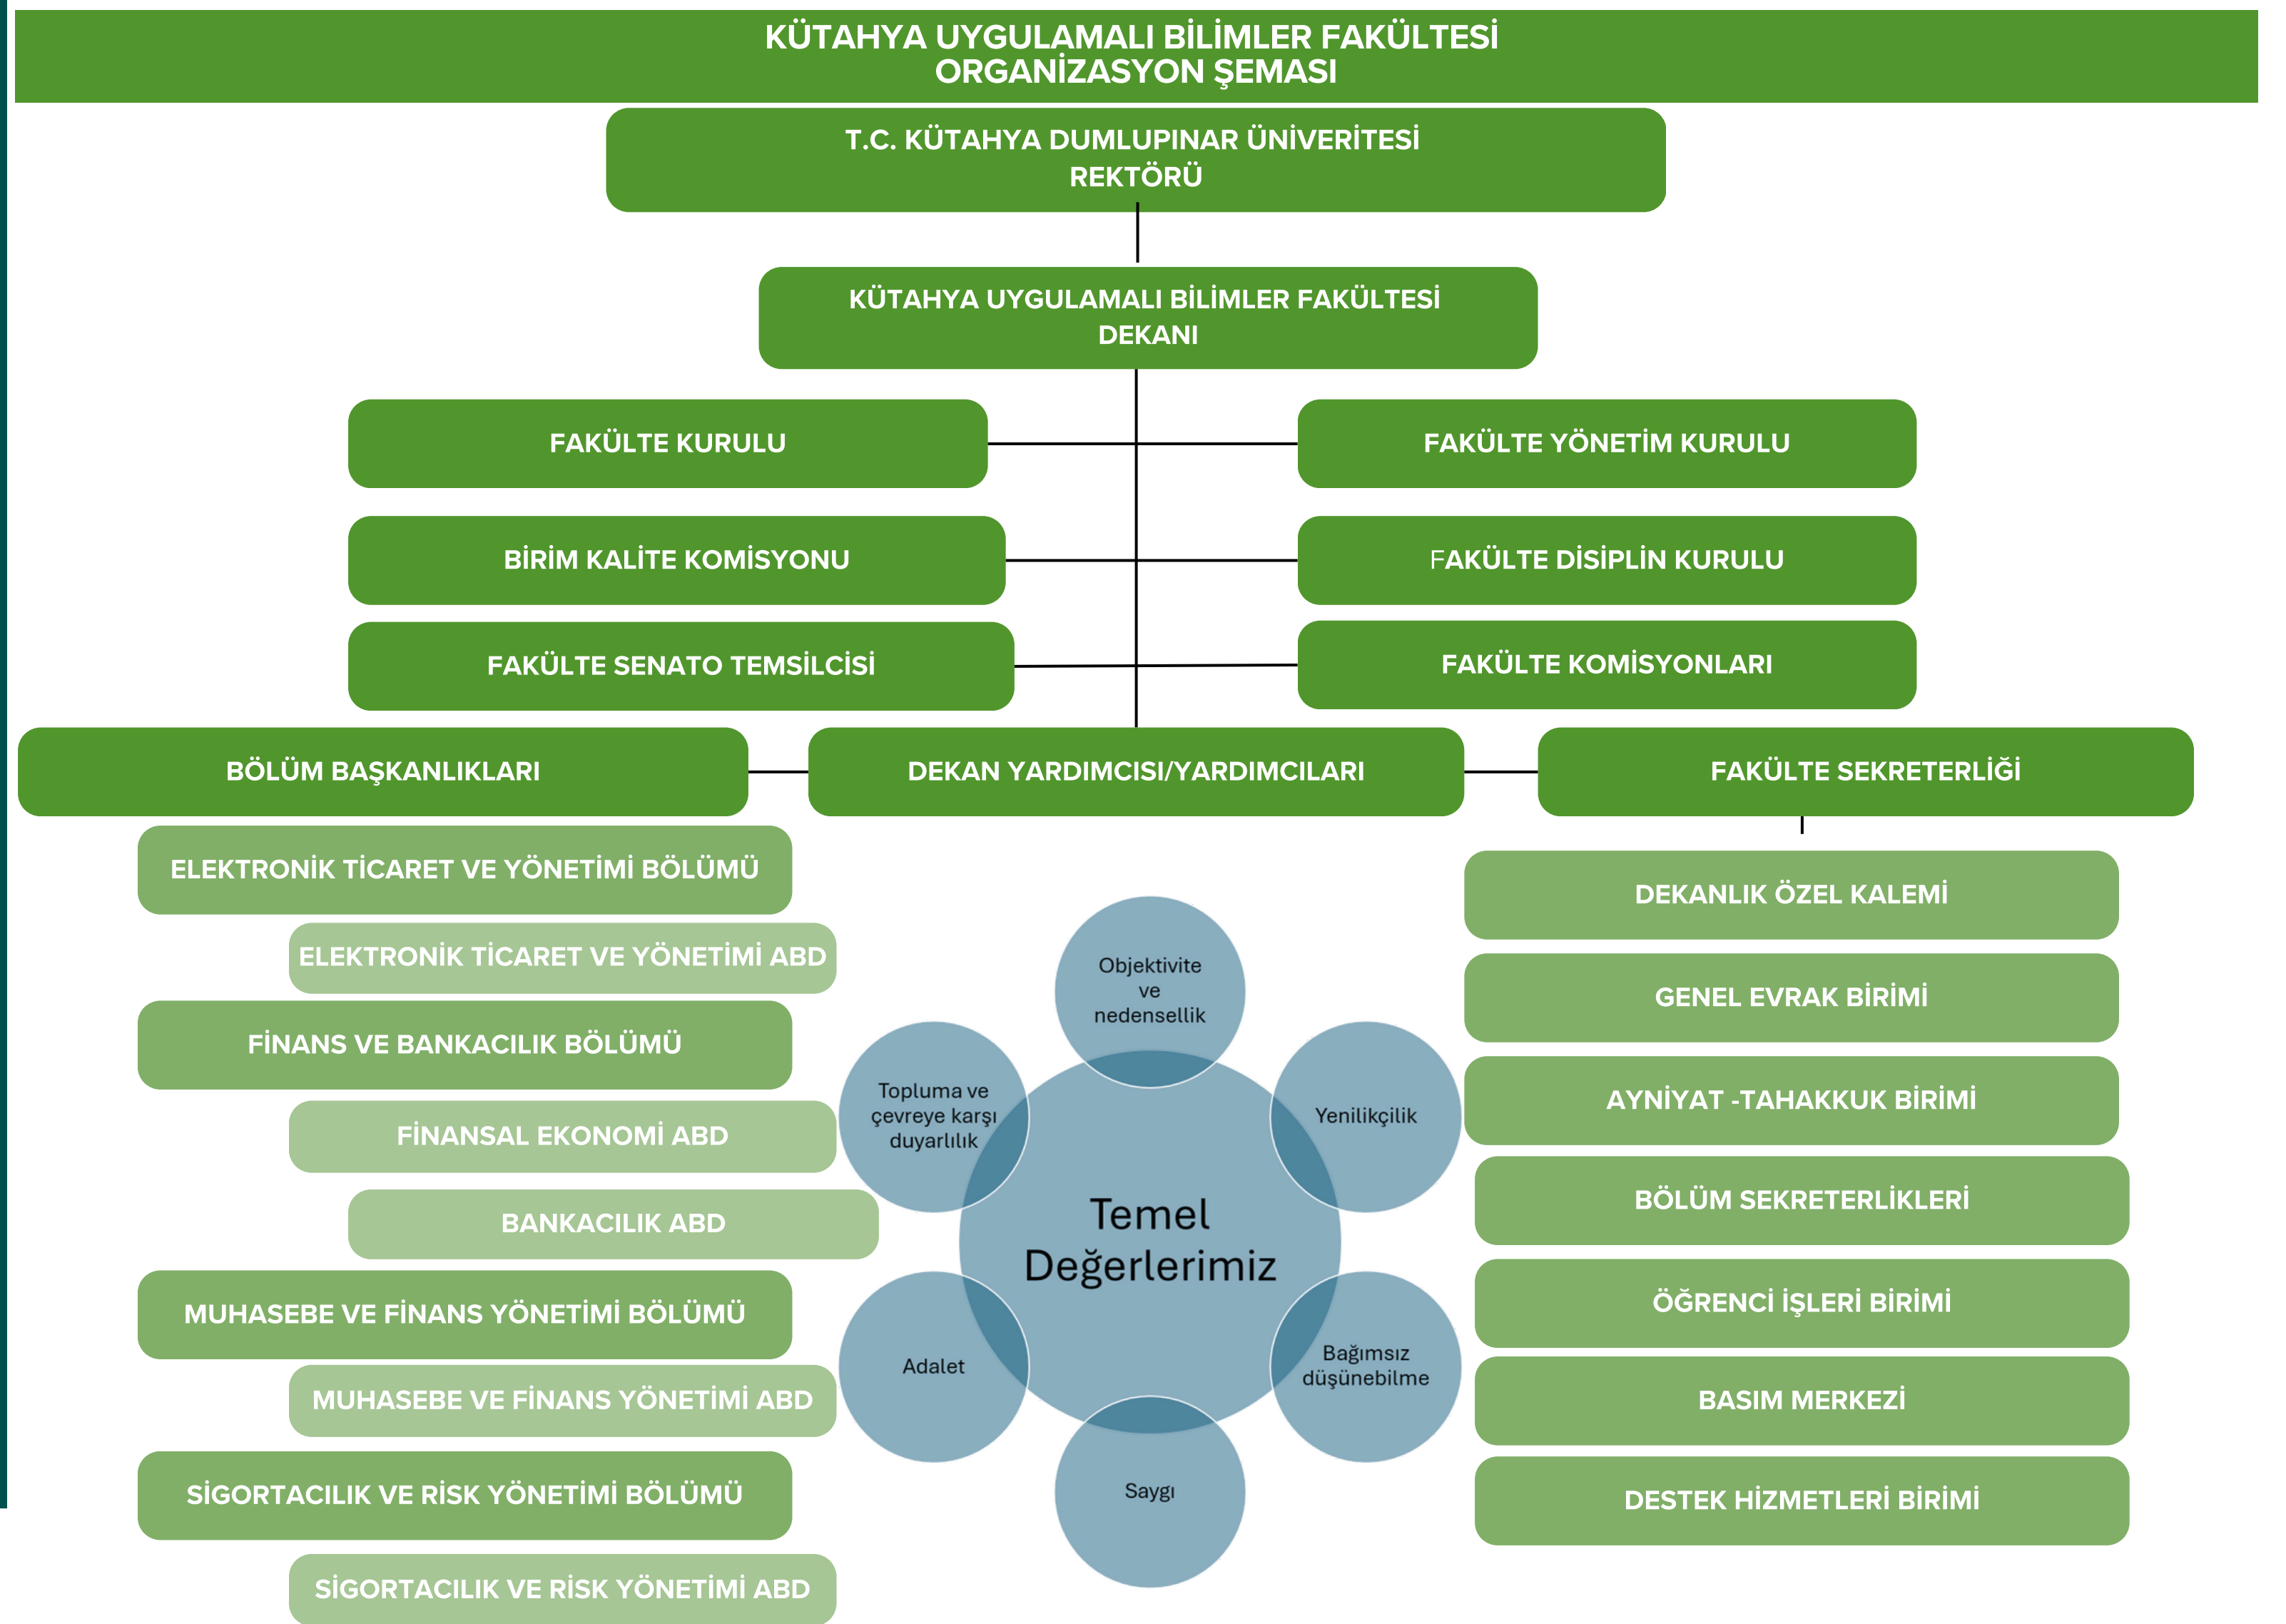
KÜTAHYA UYGULAMALI BİLİMLER FAKÜLTESİ
ORGANİZASYON ŞEMASI

T.C. KÜTAHYA DUMLUPINAR ÜNİVERİTESİ
REKTÖRÜ

KÜTAHYA UYGULAMALI BİLİMLER FAKÜLTESİ
DEKANI

FAKÜLTE KURULU

FAKÜLTE YÖNETİM KURULU

BİRİM KALİTE KOMİSYONU

FAKÜLTE DİSİPLİN KURULU

FAKÜLTE SENATO TEMSİLCİSİ

FAKÜLTE KOMİSYONLARI

BÖLÜM BAŞKANLIKLARI

DEKAN YARDIMCISI/YARDIMCILARI

FAKÜLTE SEKRETERLİĞİ

ELEKTRONİK TİCARET VE YÖNETİMİ BÖLÜMÜ

ELEKTRONİK TİCARET VE YÖNETİMİ ABD

FİNANS VE BANKACILIK BÖLÜMÜ

FİNANSAL EKONOMİ ABD

BANKACILIK ABD

MUHASEBE VE FİNANS YÖNETİMİ BÖLÜMÜ

MUHASEBE VE FİNANS YÖNETİMİ ABD

SİGORTACILIK VE RİSK YÖNETİMİ BÖLÜMÜ

SİGORTACILIK VE RİSK YÖNETİMİ ABD

Objektivite ve nedensellik

Topluma ve çevreye karşı duyarlılık

Yenilikçilik

Temel Değerlerimiz

Adalet

Bağımsız düşünebilme

Saygı

DEKANLIK ÖZEL KALEMİ

GENEL EVRAK BİRİMİ

AYNİYAT -TAHAKKUK BİRİMİ

BÖLÜM SEKRETERLİKLERİ

ÖĞRENCİ İŞLERİ BİRİMİ

BASIM MERKEZİ

DESTEK HİZMETLERİ BİRİMİ